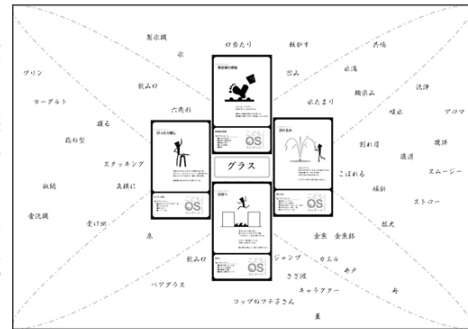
製氷機
口当たり
粘かす
共鳴
氷
プリン
飲み口
凹み
水滴
洗浄
ヨーグルト
錫製み
アロマ
ぶたまり
嘆覚
六角形
握る
鼓の型
割れ目
攪拌
濾過
スタッキング
こぼれる
スムージー
組成
真横に
傾斜
ストロー
グラス
盃式
OS
OS
OS
OS
食洗機
受け皿
床
金魚
金魚鉢
飲み口
ジャンプ
カエル
きき酒
ボテ
ペアグラス
キャラクター
舟
コップのフチ子さん
霊